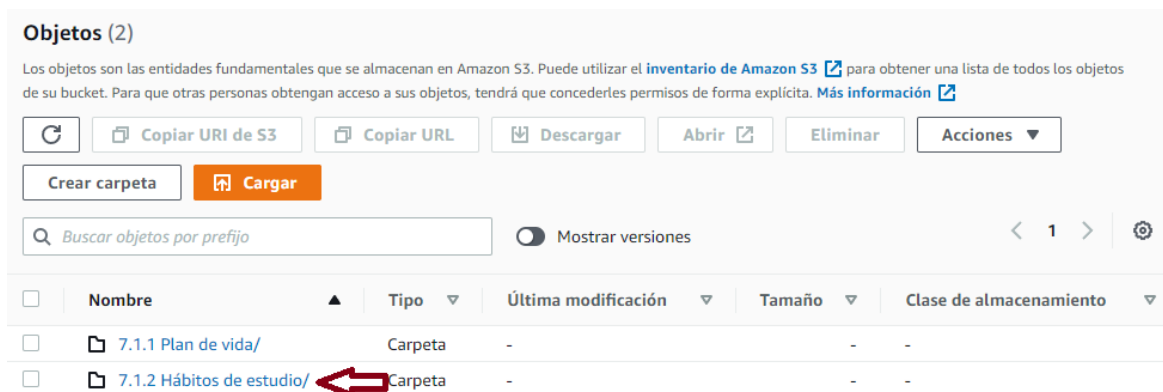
Objetos (2)

Los objetos son las entidades fundamentales que se almacenan en Amazon S3. Puede utilizar el inventario de Amazon S3 para obtener una lista de todos los objetos de su bucket. Para que otras personas obtengan acceso a sus objetos, tendrá que concederles permisos de forma explícita. Más información

Copiar URI de S3 | Copiar URL | Descargar | Abrir | Eliminar | Acciones

Crear carpeta | Cargar

Buscar objetos por prefijo

Mostrar versiones

1

| | Nombre | Tipo | Última modificación | Tamaño | Clase de almacenamiento |
|---|---|---|---|---|---|
| | 7.1.1 Plan de vida/ | Carpeta | - | - | - |
| | 7.1.2 Hábitos de estudio/ | Carpeta | - | - | - |